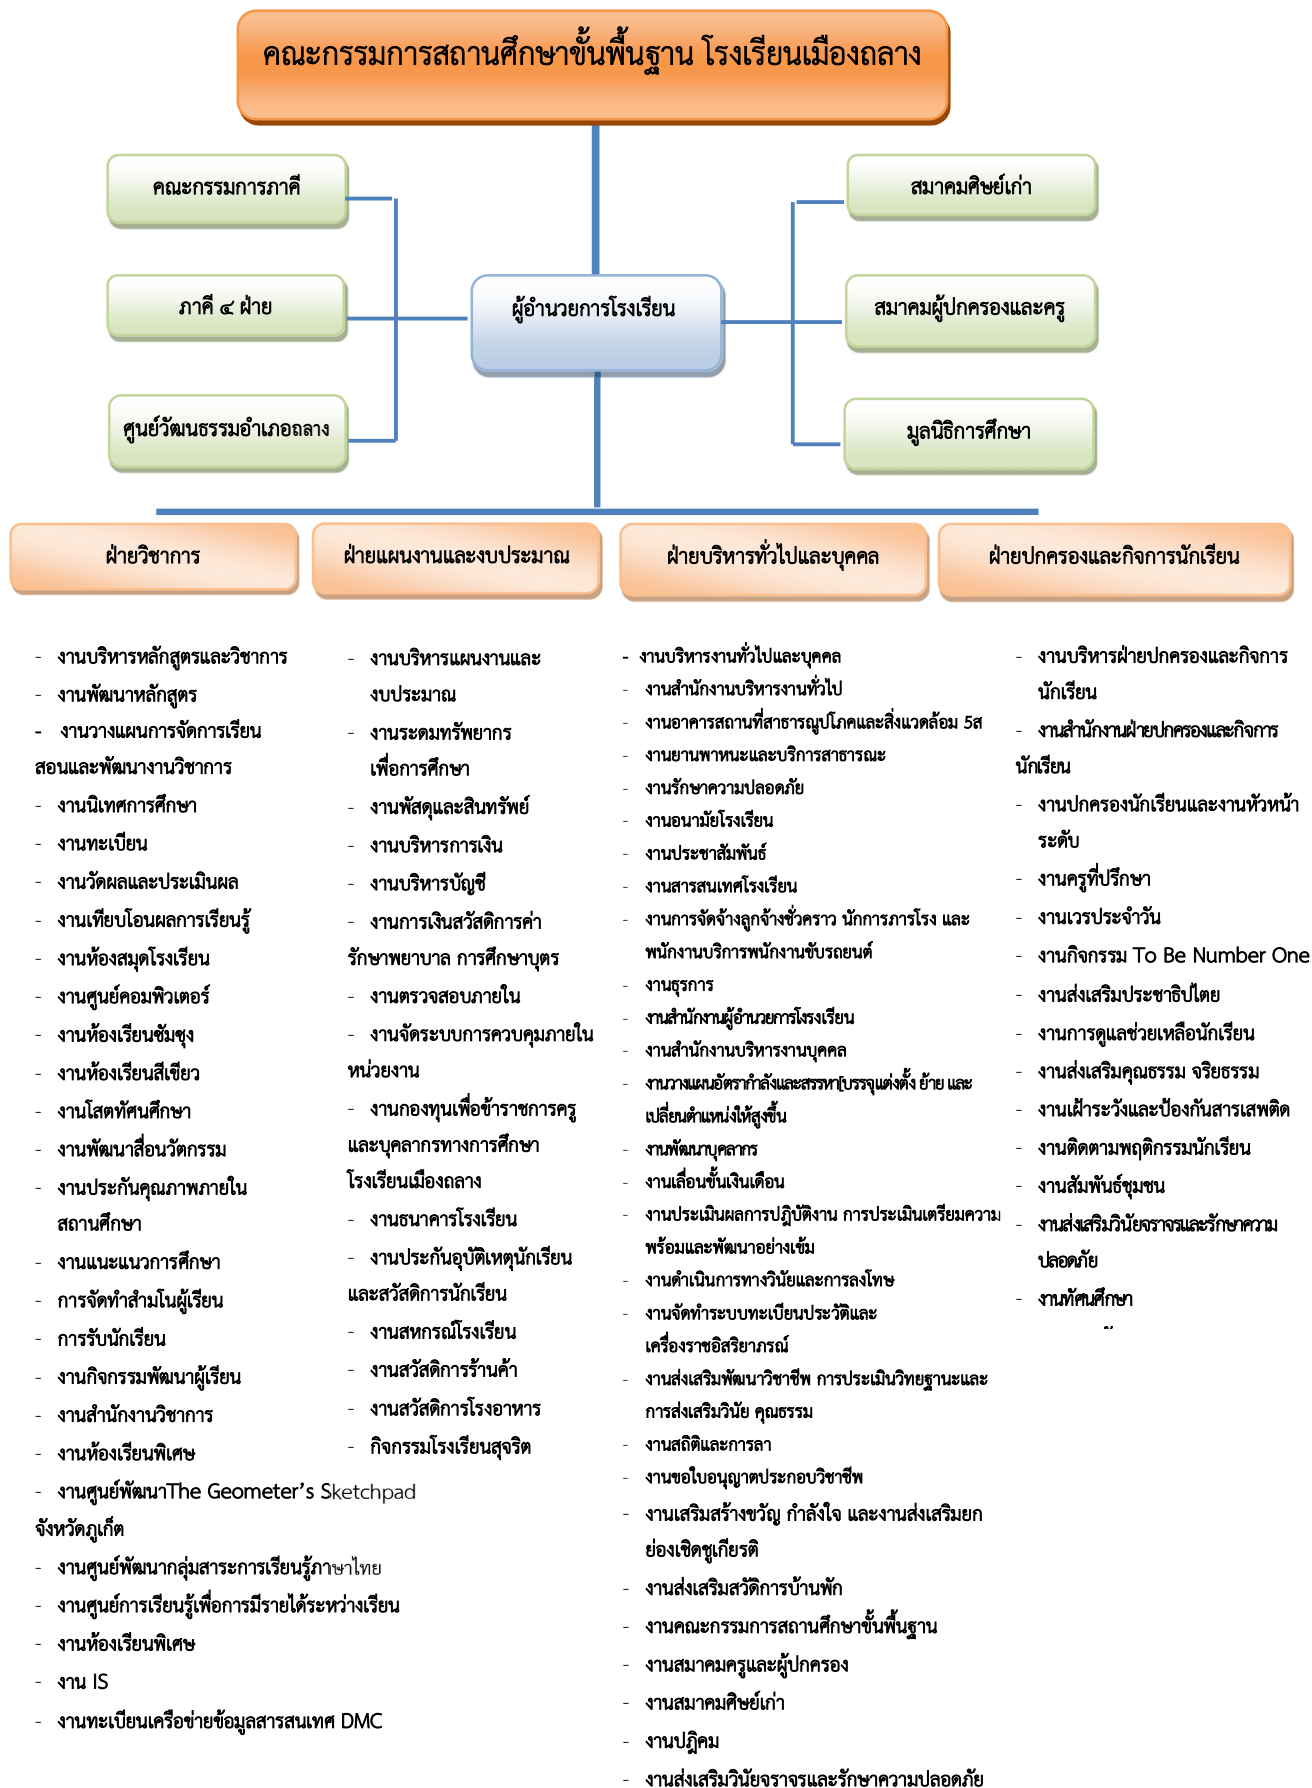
คณะกรรมการสถานศึกษาขั้นพื้นฐาน โรงเรียนเมืองถลาง

คณะกรรมการภาคี

ภาคี ๔ ฝ่าย

ศูนย์วัฒนธรรมอำเภอถลาง

ผู้อำนวยการโรงเรียน

สมาคมศิษย์เก่า

สมาคมผู้ปกครองและครู

มูลนิธิการศึกษา

ฝ่ายวิชาการ

ฝ่ายแผนงานและงบประมาณ

ฝ่ายบริหารทั่วไปและบุคคล

ฝ่ายปกครองและกิจการนักเรียน

- งานบริหารหลักสูตรและวิชาการ
- งานพัฒนาหลักสูตร
- งานวางแผนการจัดการเรียนสอนและพัฒนางานวิชาการ
- งานนิเทศการศึกษา
- งานทะเบียน
- งานวัดผลและประเมินผล
- งานเทียบโอนผลการเรียนรู้
- งานห้องสมุดโรงเรียน
- งานศูนย์คอมพิวเตอร์
- งานห้องเรียนชัมซุง
- งานห้องเรียนสีเขียว
- งานโสตทัศนศึกษา
- งานพัฒนาสื่อนวัตกรรม
- งานประกันคุณภาพภายในสถานศึกษา
- งานแนะแนวการศึกษา
- การจัดทำสำมโนผู้เรียน
- การรับนักเรียน
- งานกิจกรรมพัฒนาผู้เรียน
- งานสำนักงานวิชาการ
- งานห้องเรียนพิเศษ
- งานศูนย์พัฒนาThe Geometer's Sketchpad จังหวัดภูเก็ต
- งานศูนย์พัฒนากลุ่มสาระการเรียนรู้ภาษาไทย
- งานศูนย์การเรียนรู้เพื่อการมีรายได้ระหว่างเรียน
- งานห้องเรียนพิเศษ
- งาน IS
- งานทะเบียนเครือข่ายข้อมูลสารสนเทศ DMC

- งานบริหารแผนงานและงบประมาณ
- งานระดมทรัพยากรเพื่อการศึกษา
- งานพัสดุและสินทรัพย์
- งานบริหารการเงิน
- งานบริหารบัญชี
- งานการเงินสวัสดิการค่ารักษาพยาบาล การศึกษาบุตร
- งานตรวจสอบภายใน
- งานจัดระบบการควบคุมภายในหน่วยงาน
- งานกองทุนเพื่อข้าราชการครูและบุคลากรทางการศึกษาโรงเรียนเมืองถลาง
- งานธนาคารโรงเรียน
- งานประกันอุบัติเหตุนักเรียนและสวัสดิการนักเรียน
- งานสหกรณ์โรงเรียน
- งานสวัสดิการร้านค้า
- งานสวัสดิการโรงอาหาร
- กิจกรรมโรงเรียนสุจริต

- งานบริหารงานทั่วไปและบุคคล
- งานสำนักงานบริหารงานทั่วไป
- งานอาคารสถานที่สาธารณูปโภคและสิ่งแวดล้อม 5ส
- งานยานพาหนะและบริการสาธารณะ
- งานรักษาความปลอดภัย
- งานอนามัยโรงเรียน
- งานประชาสัมพันธ์
- งานสารสนเทศโรงเรียน
- งานการจัดจ้างลูกจ้างชั่วคราว นักการภารโรง และพนักงานบริการพนักงานขับรถยนต์
- งานธุรการ
- งานสำนักงานผู้อำนวยการโรงเรียน
- งานสำนักงานบริหารงานบุคคล
- งานวางแผนอัตรากำลังและสรรหาบรรจุแต่งตั้ง ย้าย และเปลี่ยนตำแหน่งให้สูงขึ้น
- งานพัฒนาบุคลากร
- งานเลื่อนขั้นเงินเดือน
- งานประเมินผลการปฏิบัติงาน การประเมินเตรียมความพร้อมและพัฒนาอย่างเข้ม
- งานดำเนินการทางวินัยและการลงโทษ
- งานจัดทำระบบทะเบียนประวัติและเครื่องราชอิสริยาภรณ์
- งานส่งเสริมพัฒนาวิชาชีพ การประเมินวิทยฐานะและการส่งเสริมวินัย คุณธรรม
- งานสถิติและการลา
- งานขอใบอนุญาตประกอบวิชาชีพ
- งานเสริมสร้างขวัญ กำลังใจ และงานส่งเสริมยกย่องเชิดชูเกียรติ
- งานส่งเสริมสวัดิการบ้านพัก
- งานคณะกรรมการสถานศึกษาขั้นพื้นฐาน
- งานสมาคมครูและผู้ปกครอง
- งานสมาคมศิษย์เก่า
- งานปฏิคม
- งานส่งเสริมวินัยจราจรและรักษาความปลอดภัย

- งานบริหารฝ่ายปกครองและกิจการนักเรียน
- งานสำนักงานฝ่ายปกครองและกิจการนักเรียน
- งานปกครองนักเรียนและงานหัวหน้าระดับ
- งานครูที่ปรึกษา
- งานเวรประจำวัน
- งานกิจกรรม To Be Number One
- งานส่งเสริมประชาธิปไตย
- งานการดูแลช่วยเหลือนักเรียน
- งานส่งเสริมคุณธรรม จริยธรรม
- งานเฝ้าระวังและป้องกันสารเสพติด
- งานติดตามพฤติกรรมนักเรียน
- งานสัมพันธ์ชุมชน
- งานส่งเสริมวินัยจราจรและรักษาความปลอดภัย
- งานทัศนศึกษา